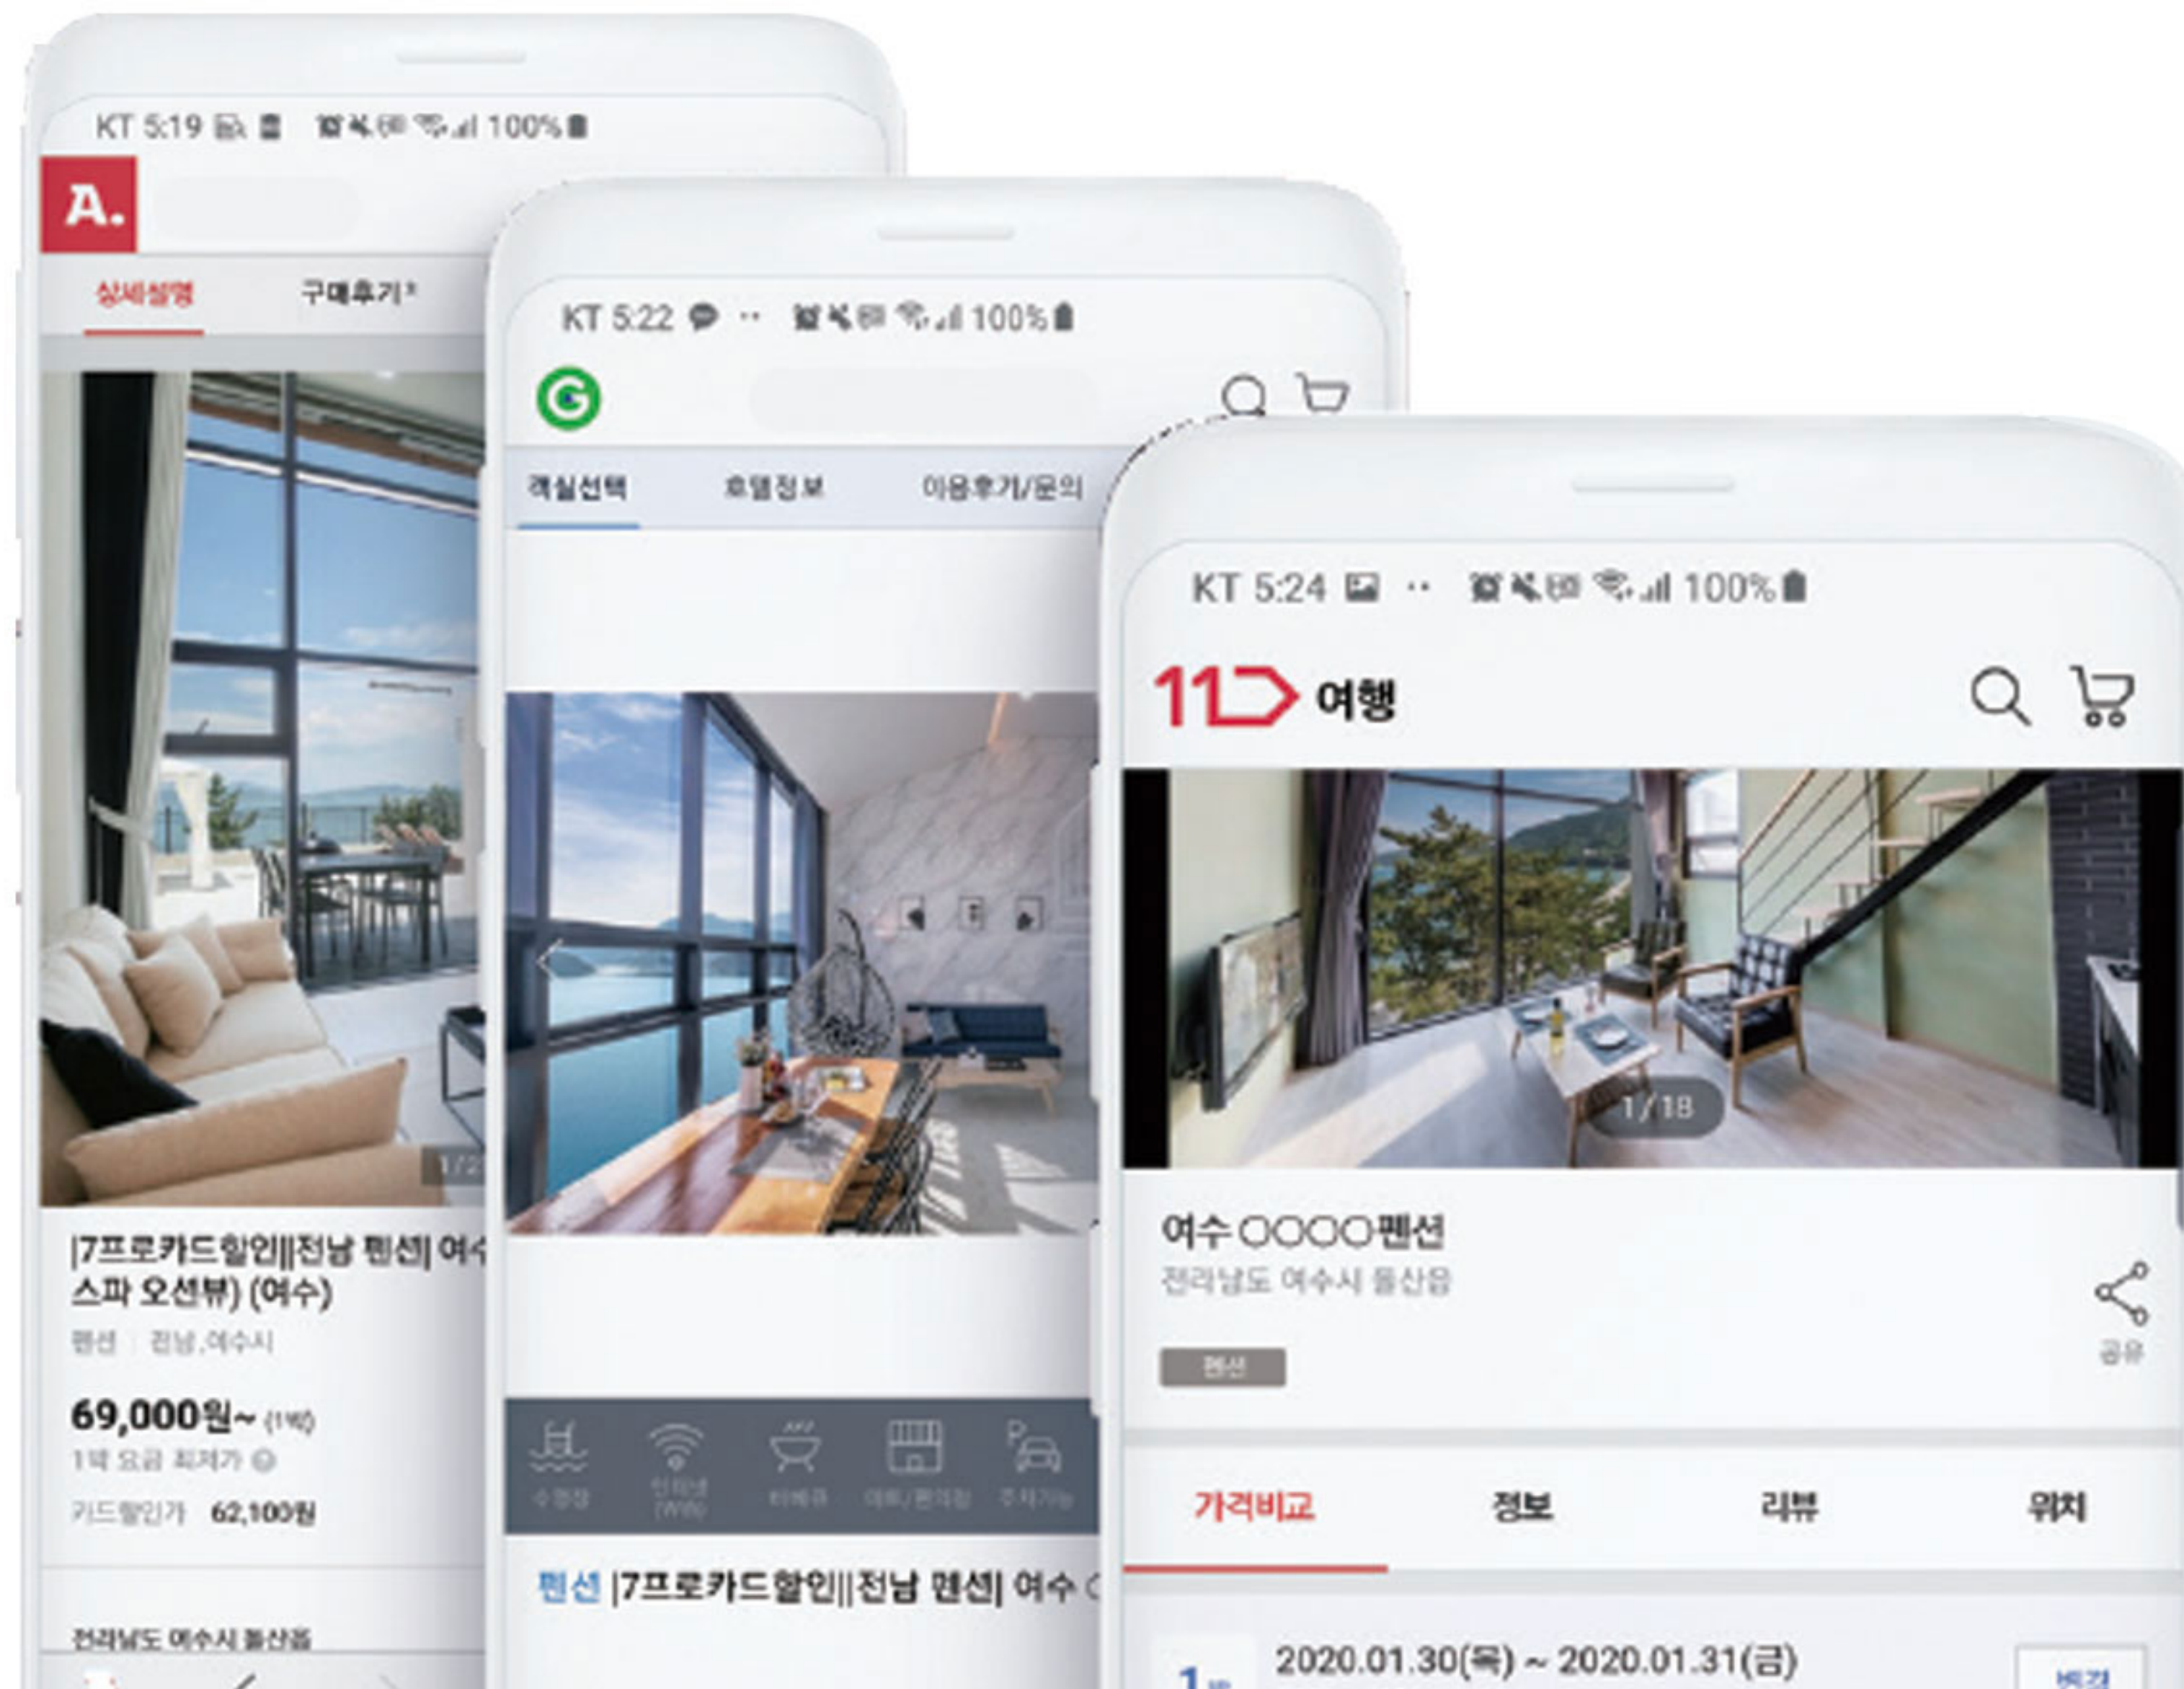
KT 5:19 100%

A.

상세설명 구매후기

|7프로카드할인||전남 펜션| 여수 스파 오션뷰) (여수)

펜션 전남.여수시

69,000원~ (1박)

1박 요금 최저가

카드할인가 62,100원

전라남도 여수시 돌산읍

KT 5:22 100%

G

객실선택 호텔정보 이용후기/문의

수영장 인터넷(Wifi) 바베큐 매점/편의점 주차가능

펜션 |7프로카드할인||전남 펜션| 여수

KT 5:24 100%

11 여행

1/18

여수 ○○○○펜션

전라남도 여수시 돌산읍

공유

펜션

가격비교 정보 리뷰 위치

2020.01.30(목) ~ 2020.01.31(금)

변경